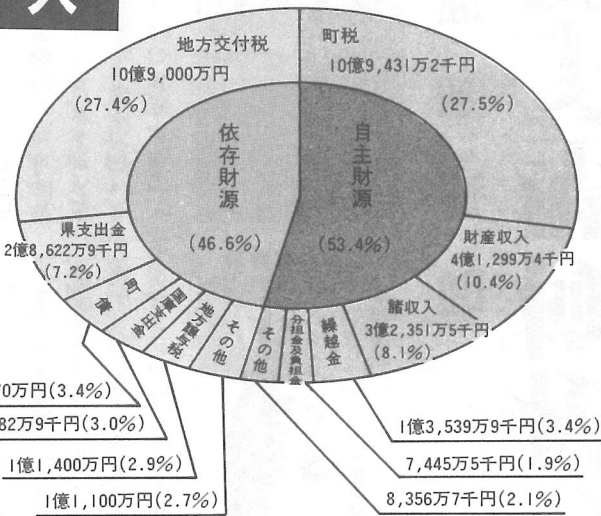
入

地方交付税
10億9,000万円
(27.4%)

町税
10億9,431万2千円
(27.5%)

依存財源
(46.6%)

自主財源
(53.4%)

財産収入
4億1,299万4千円
(10.4%)

県支出金
2億8,622万9千円
(7.2%)

諸収入
3億2,351万5千円
(8.1%)

町債

国庫支出金

地方譲与税

その他

その他

分担金及負担金

繰越金

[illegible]0万円(3.4%)
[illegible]82万9千円(3.0%)
1億1,400万円(2.9%)
1億1,100万円(2.7%)
1億3,539万9千円(3.4%)
7,445万5千円(1.9%)
8,356万7千円(2.1%)